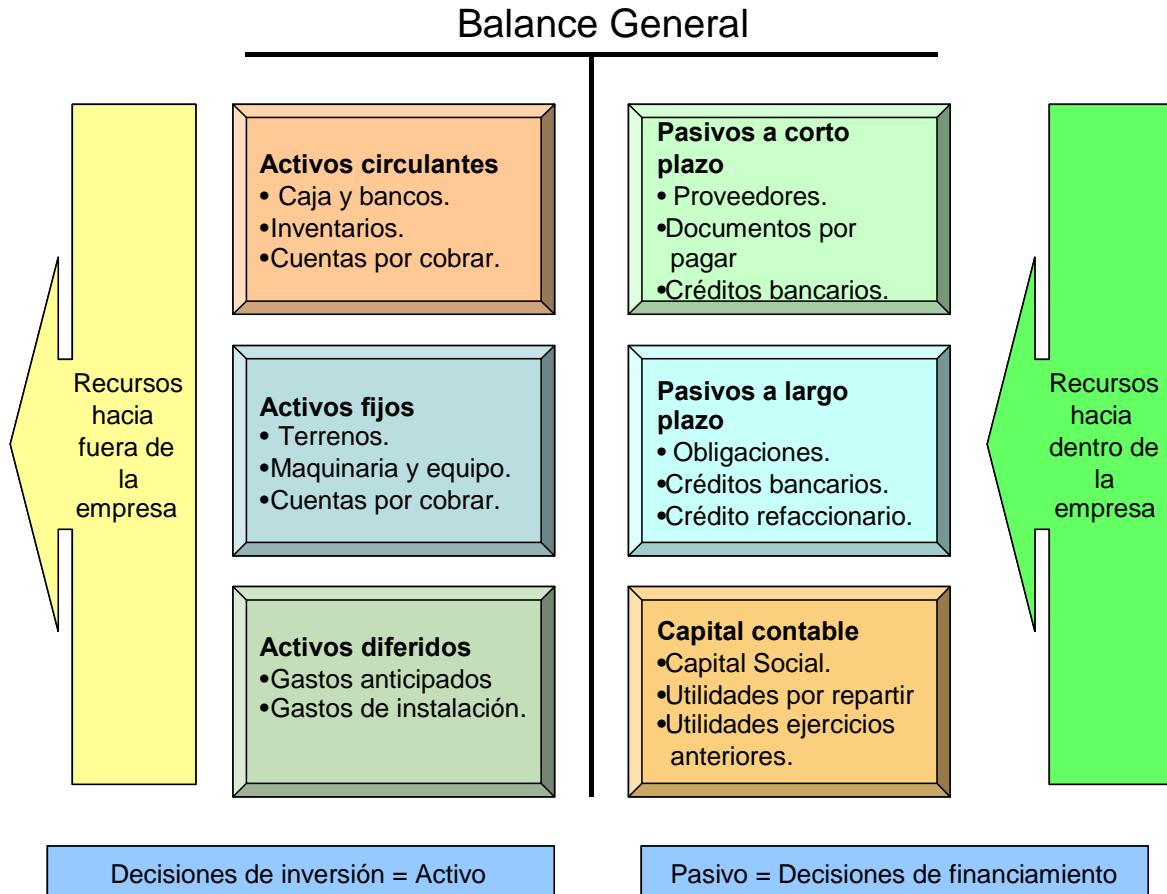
Balance General

Recursos hacia fuera de la empresa

Activos circulantes
• Caja y bancos.
•Inventarios.
•Cuentas por cobrar.

Activos fijos
• Terrenos.
•Maquinaria y equipo.
•Cuentas por cobrar.

Activos diferidos
•Gastos anticipados
•Gastos de instalación.

Pasivos a corto plazo
• Proveedores.
•Documentos por pagar
•Créditos bancarios.

Pasivos a largo plazo
• Obligaciones.
•Créditos bancarios.
•Crédito refaccionario.

Capital contable
•Capital Social.
•Utilidades por repartir
•Utilidades ejercicios anteriores.

Recursos hacia dentro de la empresa

Decisiones de inversión = Activo

Pasivo = Decisiones de financiamiento